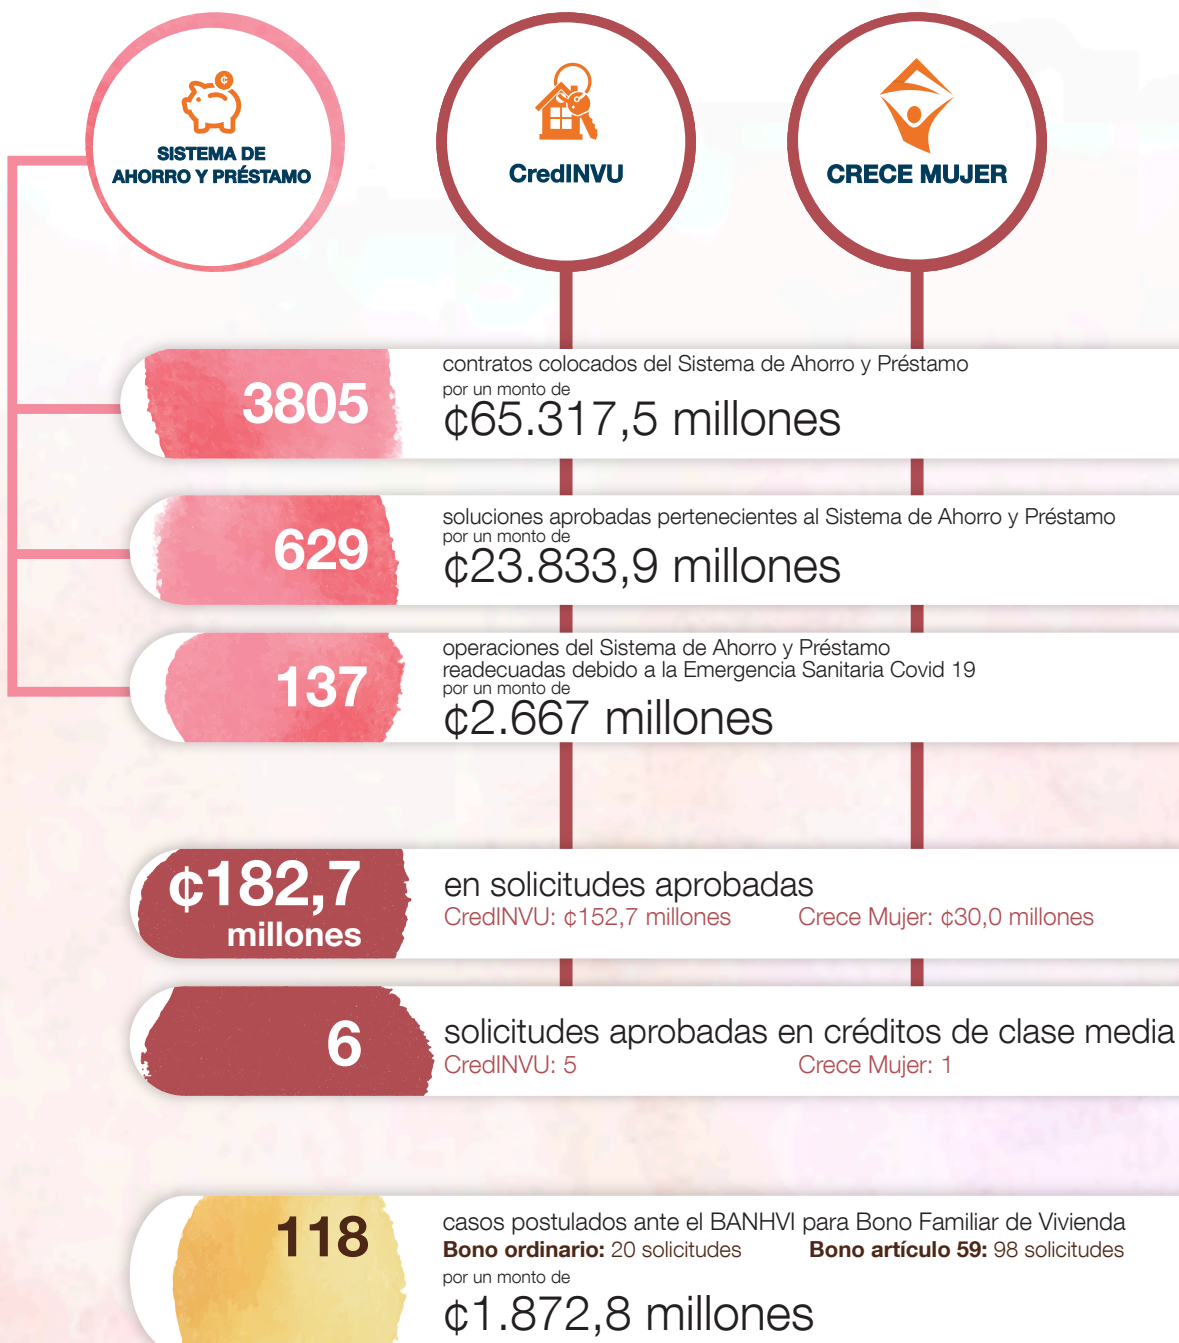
SISTEMA DE AHORRO Y PRÉSTAMO

CredINVU

CRECE MUJER

3805
contratos colocados del Sistema de Ahorro y Préstamo
por un monto de
₡65.317,5 millones

629
soluciones aprobadas pertenecientes al Sistema de Ahorro y Préstamo
por un monto de
₡23.833,9 millones

137
operaciones del Sistema de Ahorro y Préstamo readecuadas debido a la Emergencia Sanitaria Covid 19
por un monto de
₡2.667 millones

₡182,7 millones
en solicitudes aprobadas
CredINVU: ₡152,7 millones    Crece Mujer: ₡30,0 millones

6
solicitudes aprobadas en créditos de clase media
CredINVU: 5    Crece Mujer: 1

118
casos postulados ante el BANHVI para Bono Familiar de Vivienda
**Bono ordinario:** 20 solicitudes    **Bono artículo 59:** 98 solicitudes
por un monto de
₡1.872,8 millones